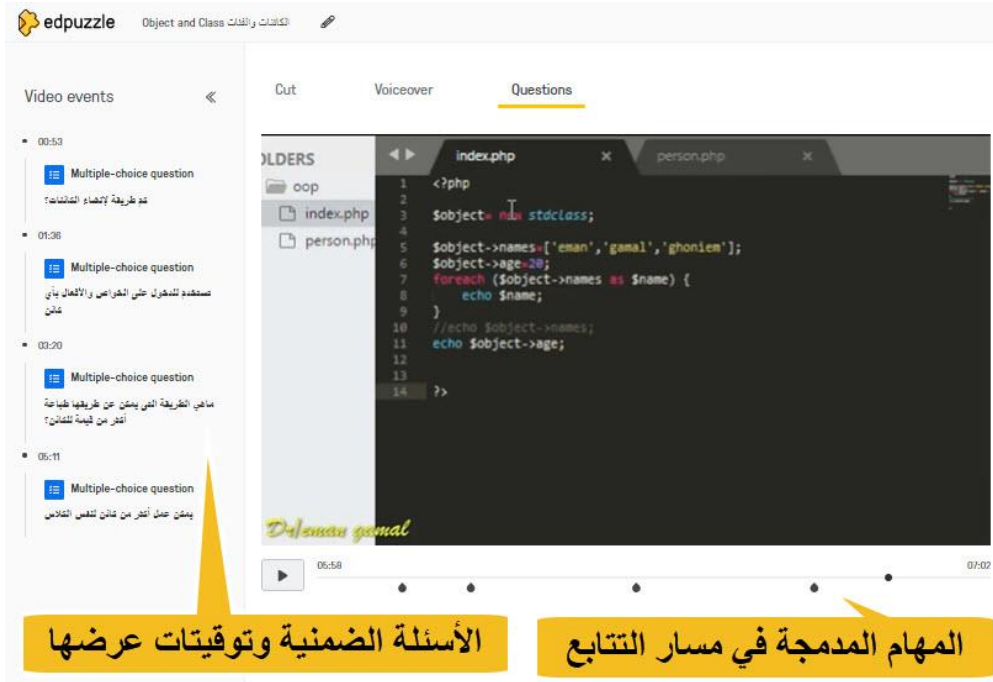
edpuzzle Object and Class الكائنات والفئات

Video events «

00:53
Multiple-choice question
تم طريقة لإنشاء الكائنات؟

01:36
Multiple-choice question
تستخدم للدخول على الخواص والأفعال بأي كائن

03:20
Multiple-choice question
ماهي الطريقة التي يمكن عن طريقها طباعة أكثر من قيمة للكائن؟

05:11
Multiple-choice question
يمكن عمل أكثر من كائن لنفس الكلاس

Cut Voiceover Questions

OLDERS
oop
index.php
person.php

index.php × person.php ×

1 <?php
2
3 $object= new stdclass;
4
5 $object->names=['eman','gamal','ghoniem'];
6 $object->age=20;
7 foreach ($object->names as $name) {
8 echo $name;
9 }
10 //echo $object->names;
11 echo $object->age;
12
13
14 ?>

Dr/eman gamal

05:58 07:02

الأسئلة الضمنية وتوقيتات عرضها

المهام المدمجة في مسار التتابع